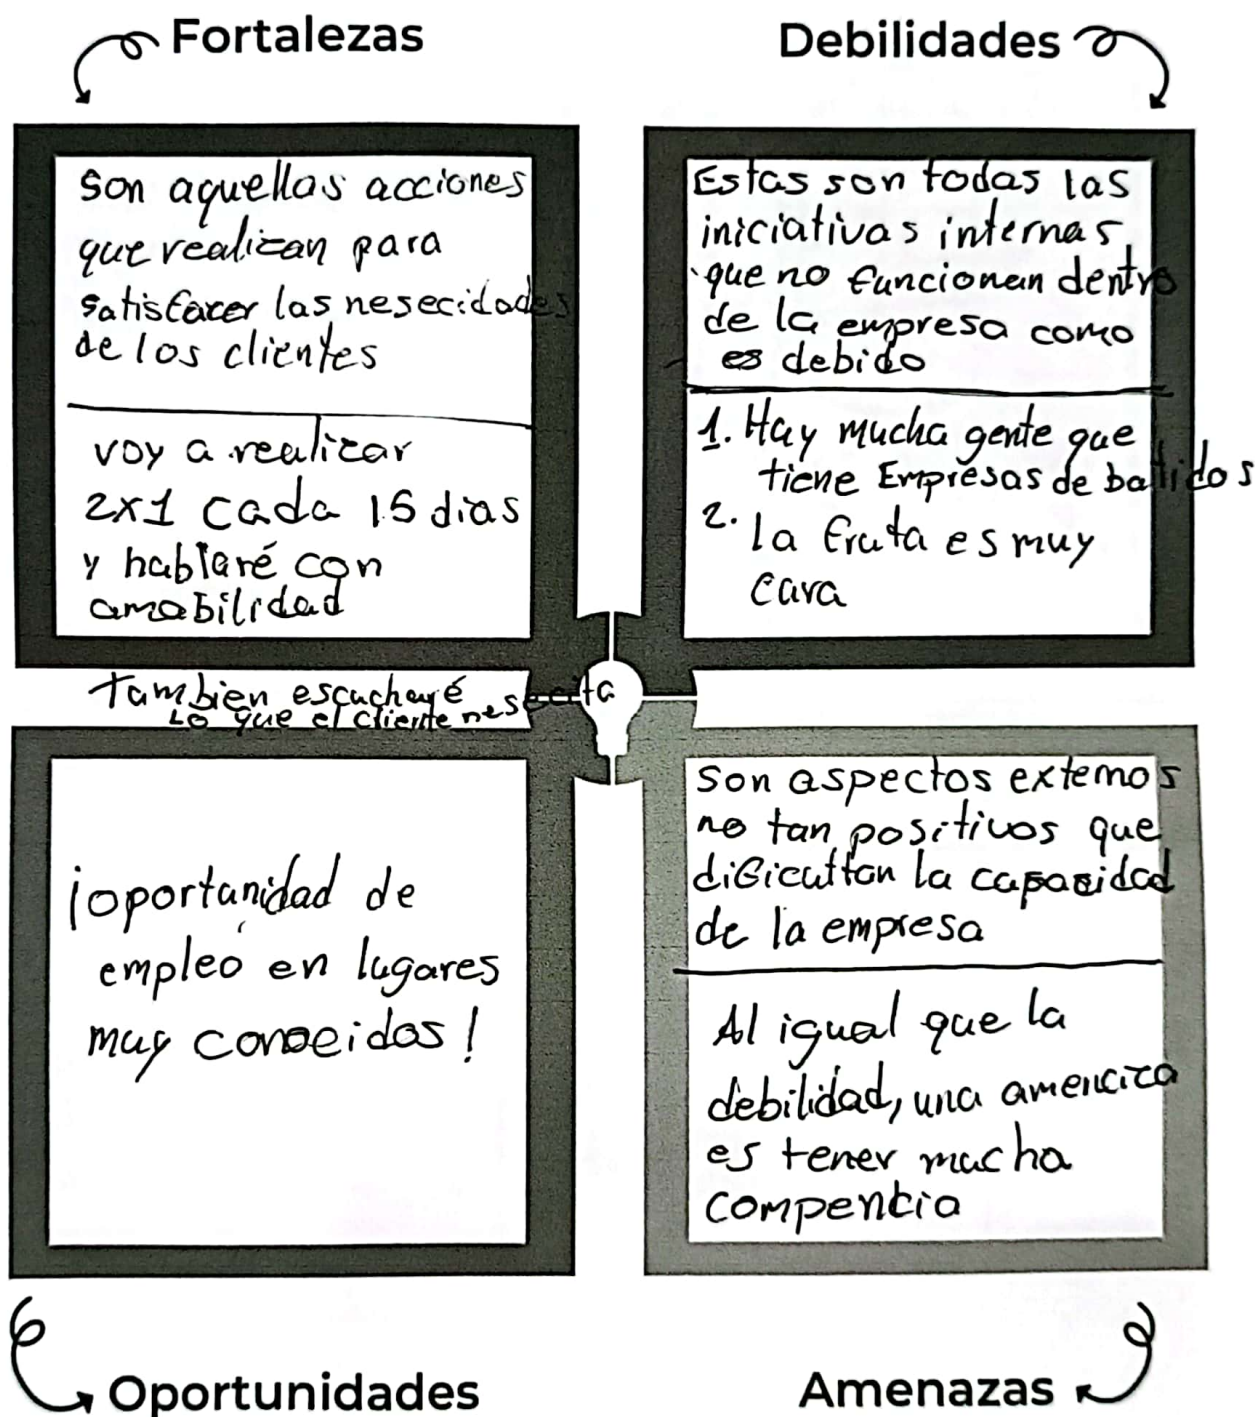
Fortalezas

Debilidades

son aquellas acciones que realizan para satisfacer las nesecidades de los clientes

voy a realizar 2x1 cada 15 dias y hablaré con amabilidad

Tambien escucharé lo que el cliente nesecita

Estas son todas las iniciativas internas que no funcionan dentro de la empresa como es debido

1. Hay mucha gente que tiene Empresas de batidos
2. la fruta es muy cara

¡oportunidad de empleo en lugares muy conocidos!

Son aspectos externos no tan positivos que dificultan la capacidad de la empresa

Al igual que la debilidad, una amenaza es tener mucha compentcia

Oportunidades

Amenazas